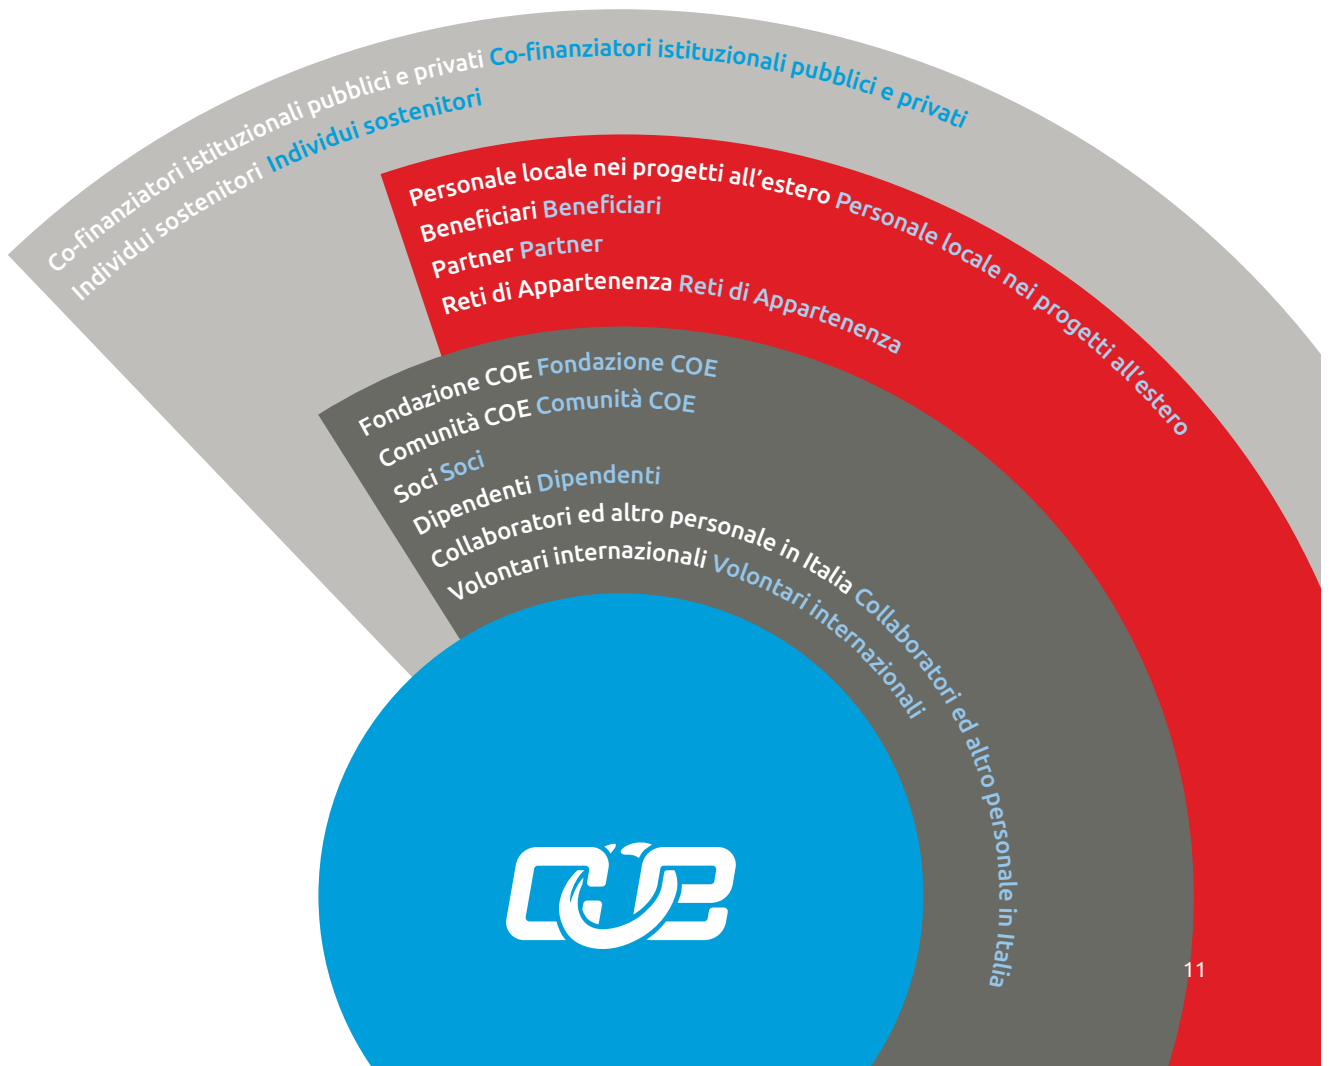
Co-finanziatori istituzionali pubblici e privati Co-finanziatori istituzionali pubblici e privati
Individui sostenitori Individui sostenitori

Personale locale nei progetti all’estero Personale locale nei progetti all’estero
Beneficiari Beneficiari
Partner Partner
Reti di Appartenenza Reti di Appartenenza

Fondazione COE Fondazione COE
Comunità COE Comunità COE
Soci Soci
Dipendenti Dipendenti
Collaboratori ed altro personale in Italia Collaboratori ed altro personale in Italia
Volontari internazionali Volontari internazionali

COE

11